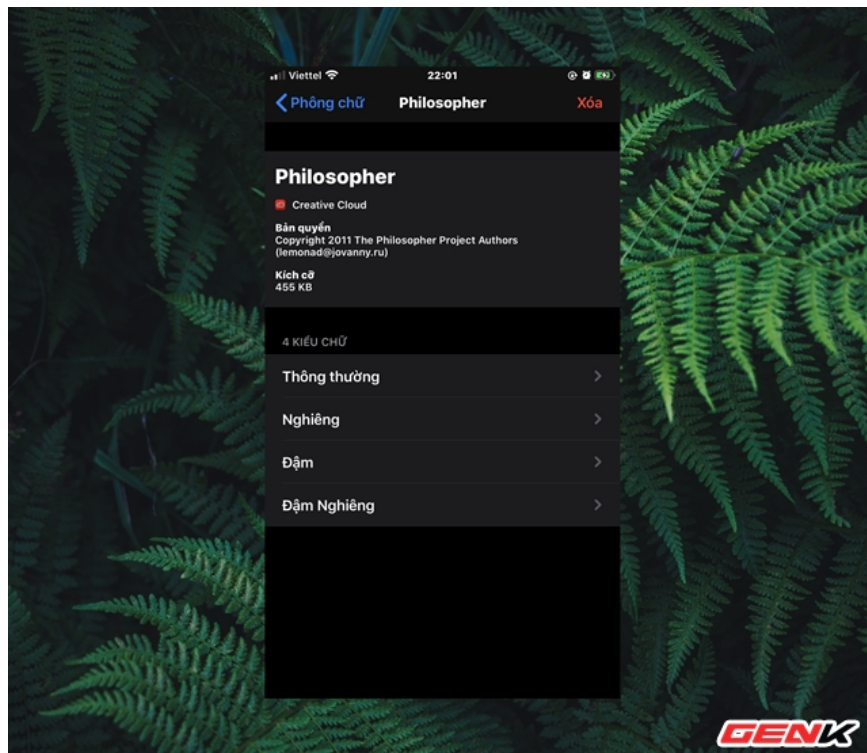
Viettel 22:01

Phông chữ Philosopher Xóa

Philosopher

Creative Cloud

Bản quyền
Copyright 2011 The Philosopher Project Authors (lemonad@jovanny.ru)

Kích cỡ
455 KB

4 KIỂU CHỮ

Thông thường

Nghiêng

Đậm

Đậm Nghiêng

GENK